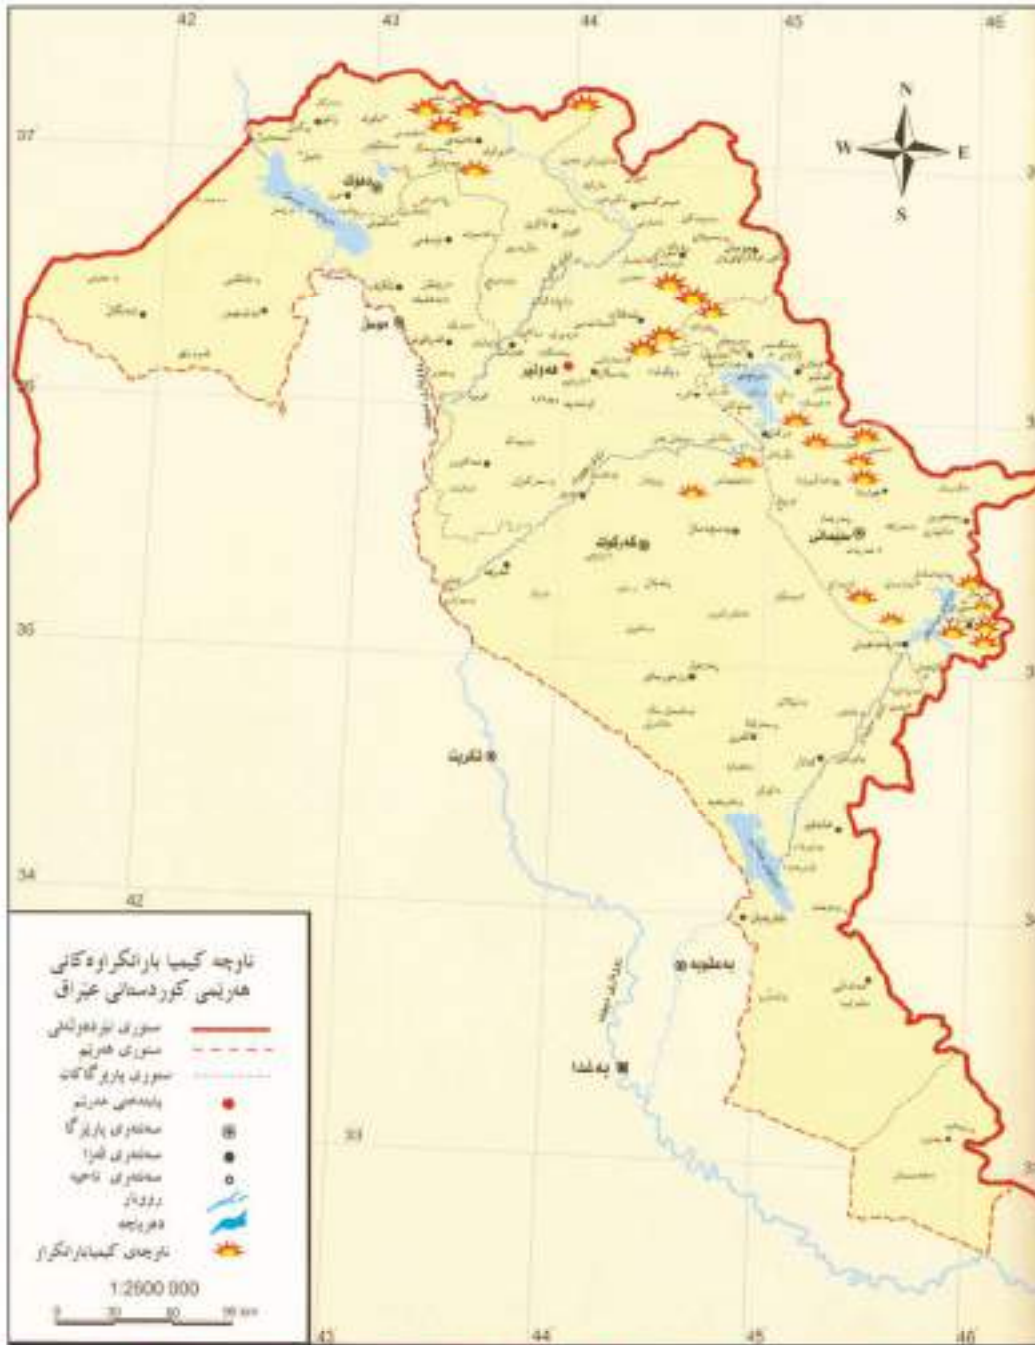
42
43
44
45
46
37
36
35
34
42
33
43
44
45
46
N
S
W
E
دهۆک
موسڵ
هەولێر
کەرکووک
سلێمانی
تکریت
بەعقووبە
بەغدا
ناوچە کیمیا بارانکراوەکانی هەرێمی کوردستانی عێراق
سنوری نێودەوڵەتی
سنوری هەرێم
سنوری پارێزگاکان
پایتەختی هەرێم
سەنتەری پارێزگا
سەنتەری قەزا
سەنتەری ناحیە
رووبار
دەریاچە
ناوچەی کیمیابارانکراو
1:2500 000
0 20 40 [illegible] km